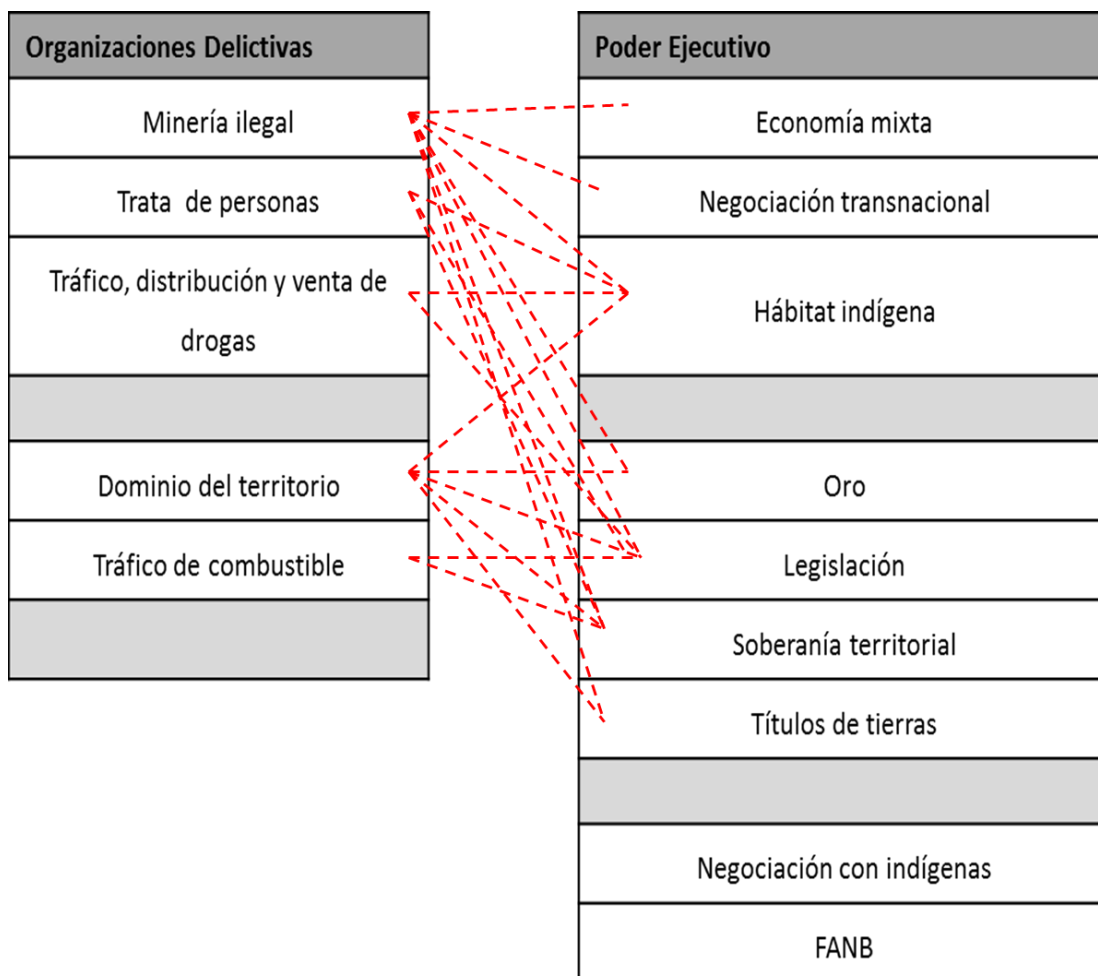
| Organizaciones Delictivas |
|---|
| Minería ilegal |
| Trata  de personas |
| Tráfico, distribución y venta de drogas |
| |
| Dominio del territorio |
| Tráfico de combustible |
| |

| Poder Ejecutivo |
|---|
| Economía mixta |
| Negociación transnacional |
| Hábitat indígena |
| |
| Oro |
| Legislación |
| Soberanía territorial |
| Títulos de tierras |
| |
| Negociación con indígenas |
| FANB |